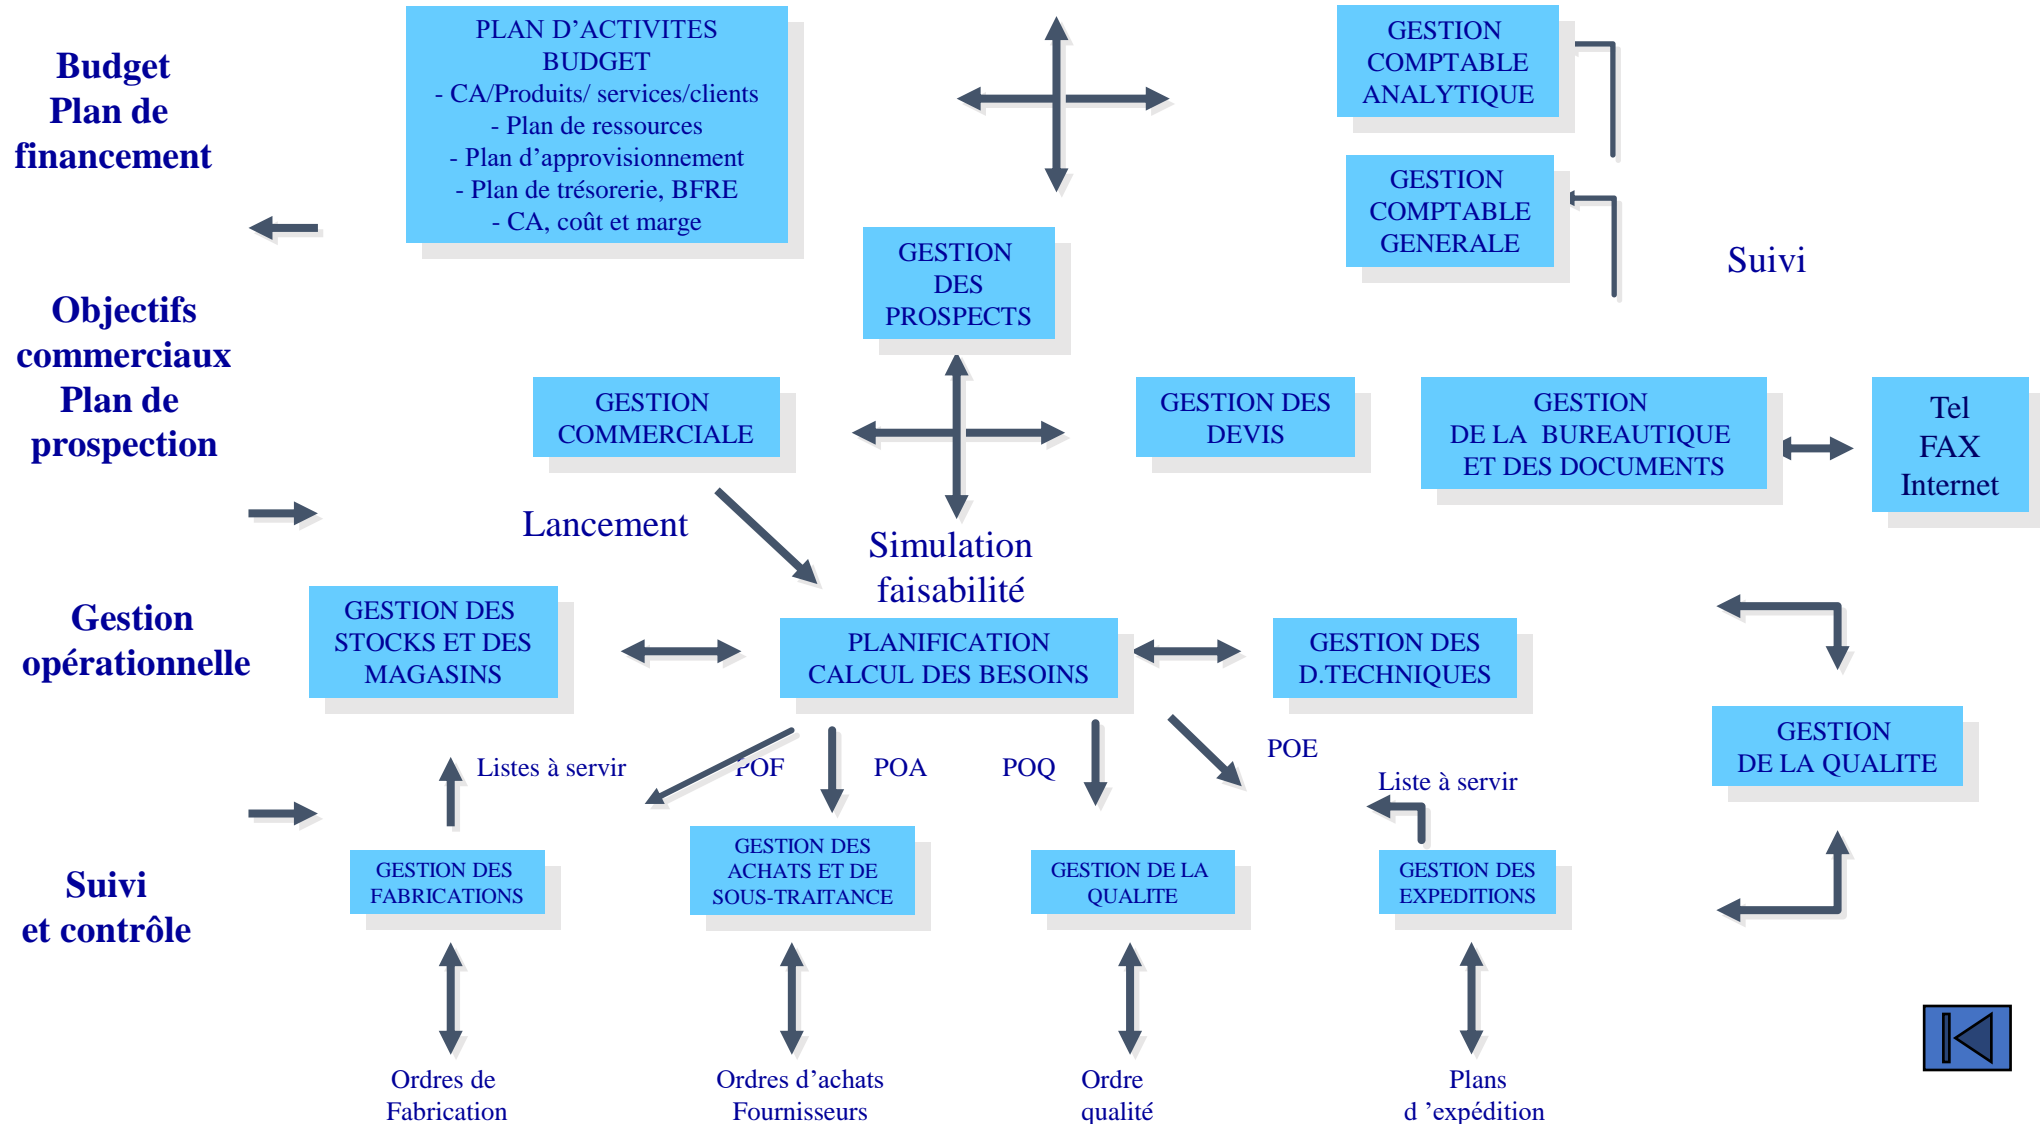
Budget
Plan de
financement

PLAN D'ACTIVITES
BUDGET
- CA/Produits/ services/clients
- Plan de ressources
- Plan d'approvisionnement
- Plan de trésorerie, BFRE
- CA, coût et marge

GESTION
COMPTABLE
ANALYTIQUE

GESTION
COMPTABLE
GENERALE

Suivi

GESTION
DES
PROSPECTS

Objectifs
commerciaux
Plan de
prospection

GESTION
COMMERCIALE

GESTION DES
DEVIS

GESTION
DE LA BUREAUTIQUE
ET DES DOCUMENTS

Tel
FAX
Internet

Lancement

Simulation
faisabilité

Gestion
opérationnelle

GESTION DES
STOCKS ET DES
MAGASINS

PLANIFICATION
CALCUL DES BESOINS

GESTION DES
D.TECHNIQUES

GESTION
DE LA QUALITE

Listes à servir

POF

POA

POQ

POE

Liste à servir

Suivi
et contrôle

GESTION DES
FABRICATIONS

GESTION DES
ACHATS ET DE
SOUS-TRAITANCE

GESTION DE LA
QUALITE

GESTION DES
EXPEDITIONS

Ordres de
Fabrication

Ordres d'achats
Fournisseurs

Ordre
qualité

Plans
d 'expédition